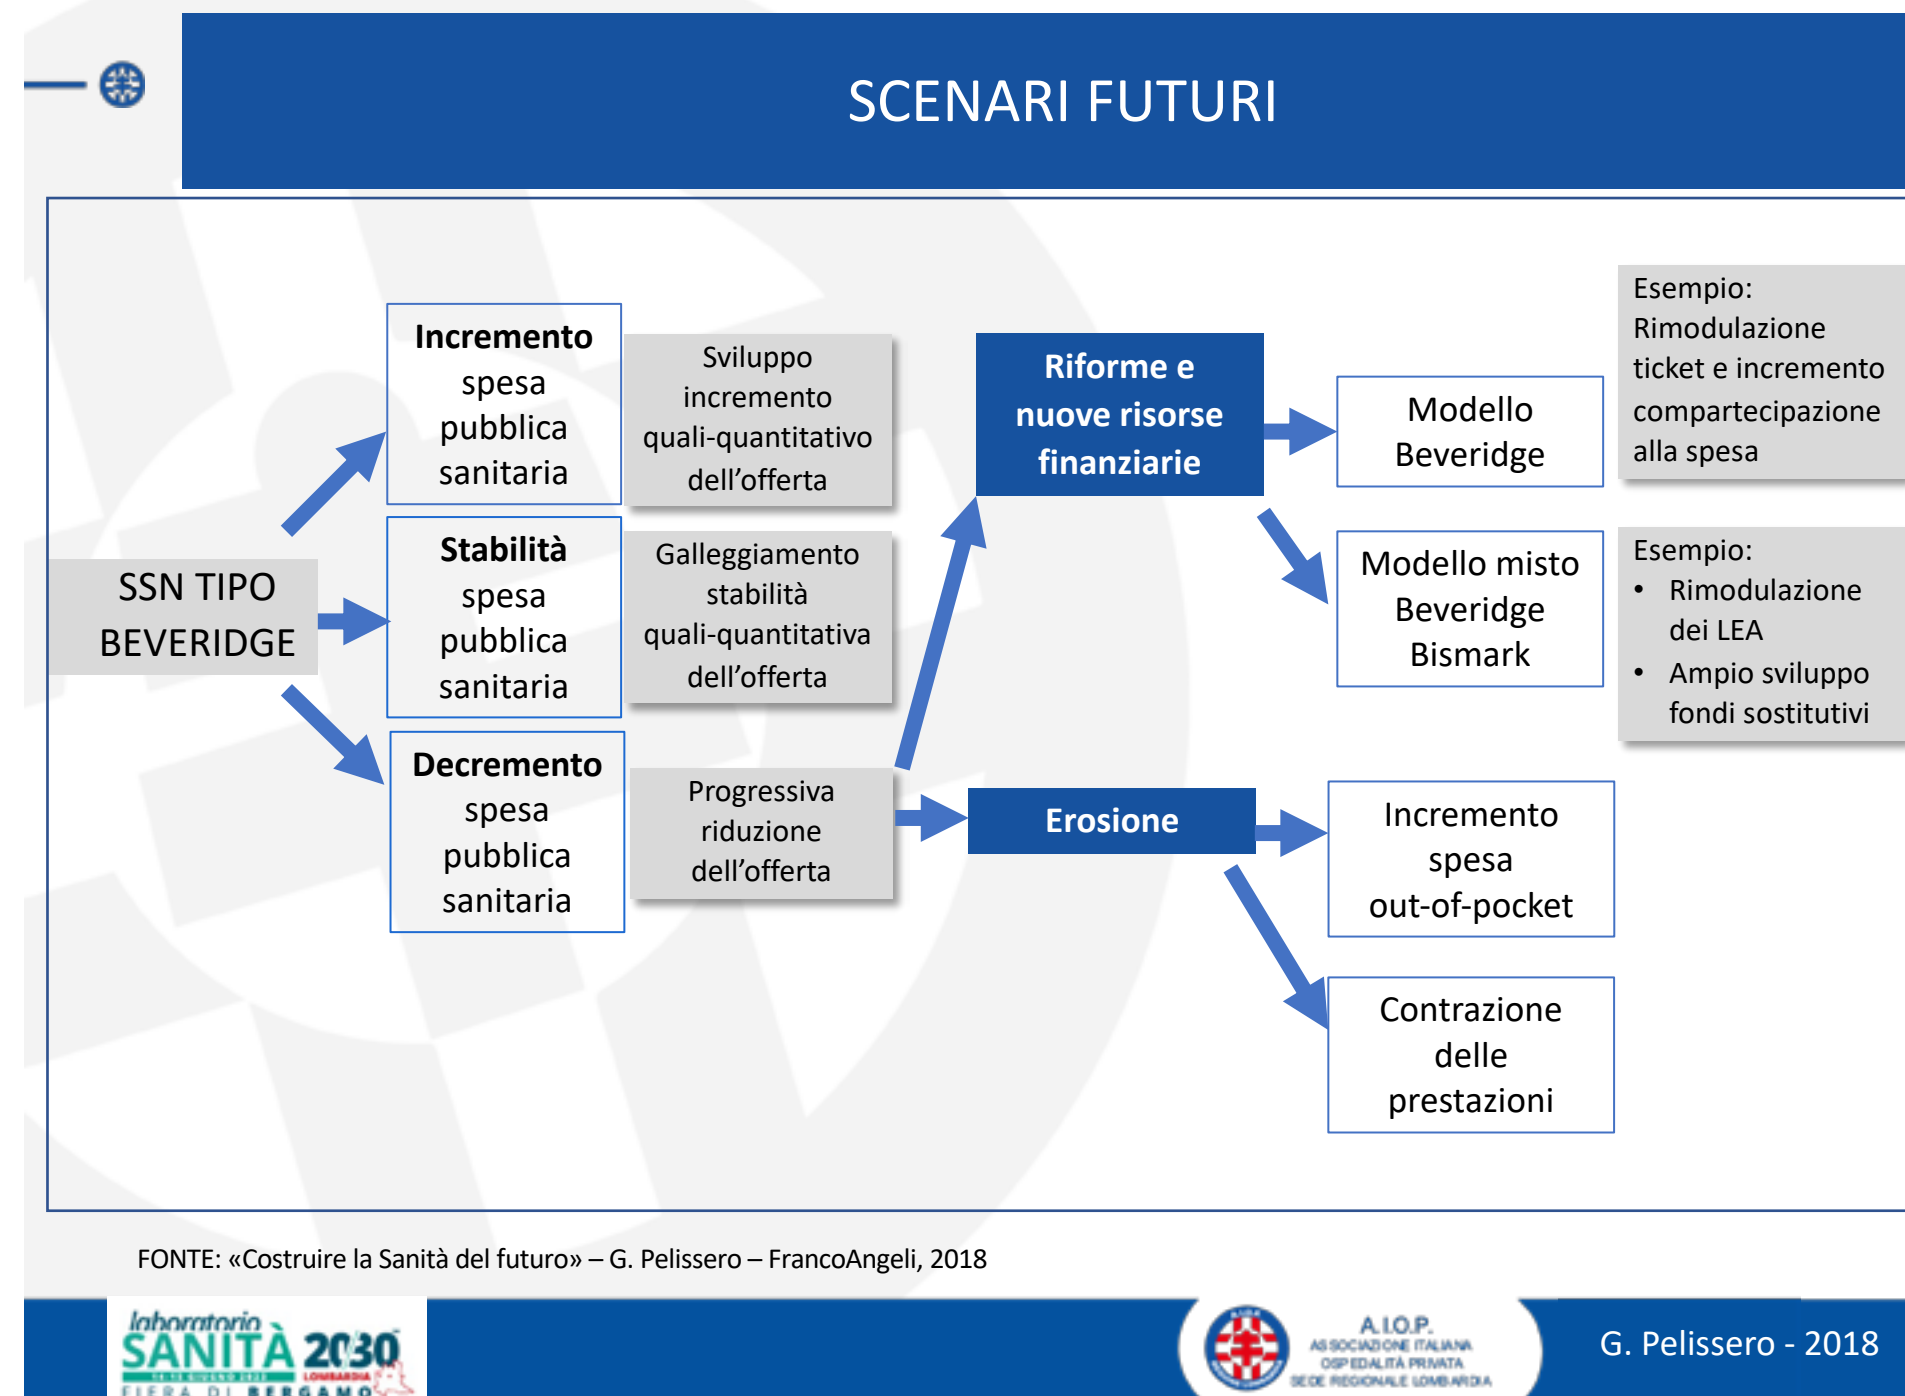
SCENARI FUTURI

SSN TIPO BEVERIDGE

**Incremento** spesa pubblica sanitaria

Sviluppo incremento quali-quantitativo dell'offerta

**Stabilità** spesa pubblica sanitaria

Galleggiamento stabilità quali-quantitativa dell'offerta

**Decremento** spesa pubblica sanitaria

Progressiva riduzione dell'offerta

**Riforme e nuove risorse finanziarie**

Modello Beveridge

Esempio: Rimodulazione ticket e incremento compartecipazione alla spesa

Modello misto Beveridge Bismark

Esempio:
- Rimodulazione dei LEA
- Ampio sviluppo fondi sostitutivi

**Erosione**

Incremento spesa out-of-pocket

Contrazione delle prestazioni

FONTE: «Costruire la Sanità del futuro» – G. Pelissero – FrancoAngeli, 2018

laboratorio SANITÀ 2030 LOMBARDIA FIERA DI BERGAMO

A.I.O.P. ASSOCIAZIONE ITALIANA OSPEDALITÀ PRIVATA SEDE REGIONALE LOMBARDIA

G. Pelissero - 2018